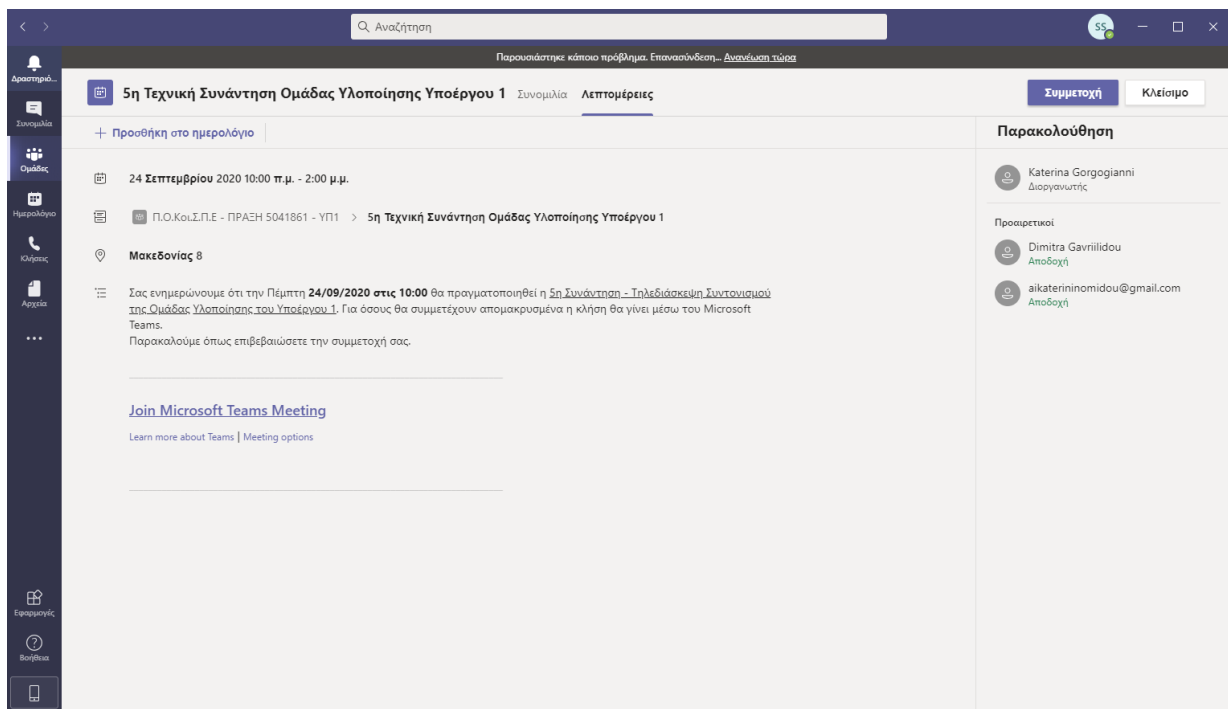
Αναζήτηση

SS

Παρουσιάστηκε κάποιο πρόβλημα. Επανασύνδεση... Ανανέωση τώρα

Δραστηριό...
Συνομιλία
Ομάδες
Ημερολόγιο
Κλήσεις
Αρχεία
...

5η Τεχνική Συνάντηση Ομάδας Υλοποίησης Υποέργου 1 Συνομιλία Λεπτομέρειες

Συμμετοχή Κλείσιμο

+ Προσθήκη στο ημερολόγιο

24 Σεπτεμβρίου 2020 10:00 π.μ. - 2:00 μ.μ.

Π.Ο.Κοι.Σ.Π.Ε - ΠΡΑΞΗ 5041861 - ΥΠ1 > 5η Τεχνική Συνάντηση Ομάδας Υλοποίησης Υποέργου 1

Μακεδονίας 8

Σας ενημερώνουμε ότι την Πέμπτη 24/09/2020 στις 10:00 θα πραγματοποιηθεί η 5η Συνάντηση - Τηλεδιάσκεψη Συντονισμού της Ομάδας Υλοποίησης του Υποέργου 1. Για όσους θα συμμετέχουν απομακρυσμένα η κλήση θα γίνει μέσω του Microsoft Teams.
Παρακαλούμε όπως επιβεβαιώσετε την συμμετοχή σας.

Join Microsoft Teams Meeting

Learn more about Teams | Meeting options

Παρακολούθηση

Katerina Gorgogianni
Διοργανωτής

Προαιρετικοί

Dimitra Gavriilidou
Αποδοχή

aikaterininomidou@gmail.com
Αποδοχή

Εφαρμογές
Βοήθεια